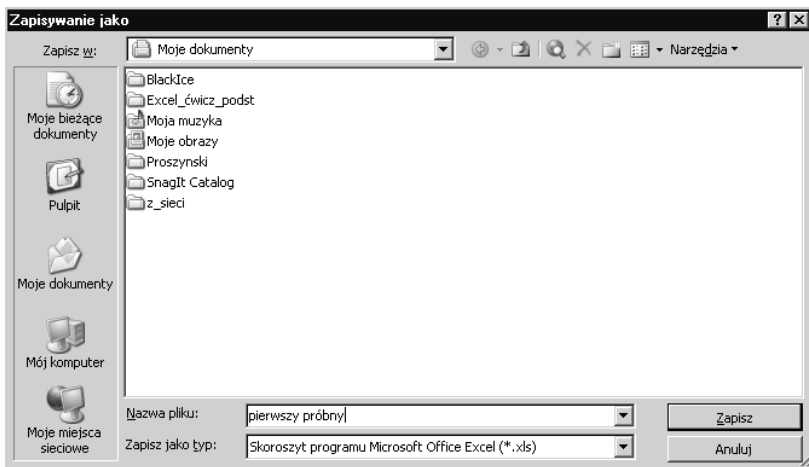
Zapisywanie jako

? X

Zapisz w: Moje dokumenty

Narzędzia

BlackIce
Excel_ćwicz_podst
Moja muzyka
Moje obrazy
Proszynski
SnagIt Catalog
z_sieci

Moje bieżące dokumenty

Pulpit

Moje dokumenty

Mój komputer

Moje miejsca sieciowe

Nazwa pliku: pierwszy próbny

Zapisz jako typ: Skoroszyt programu Microsoft Office Excel (*.xls)

Zapisz

Anuluj